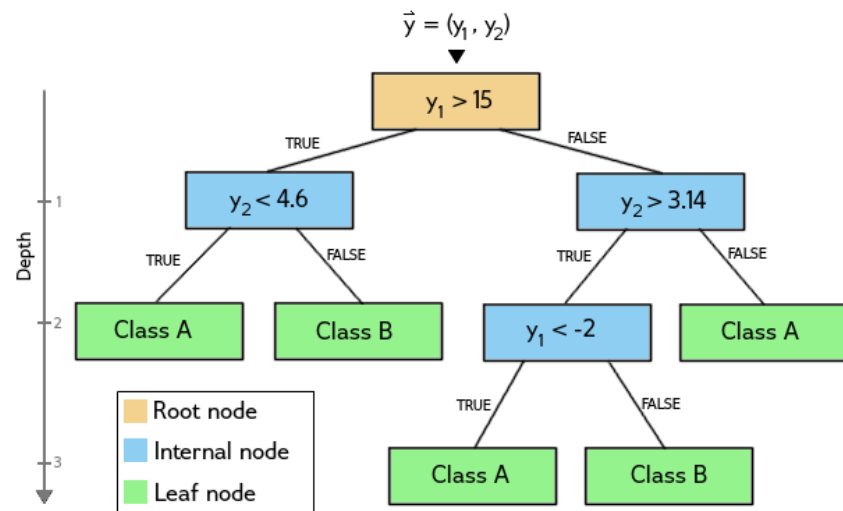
$\vec{y} = (y_1, y_2)$

$y_1 > 15$

TRUE

FALSE

$y_2 < 4.6$

$y_2 > 3.14$

TRUE

FALSE

TRUE

FALSE

Class A

Class B

$y_1 < -2$

Class A

TRUE

FALSE

Class A

Class B

Depth

1

2

3

Root node

Internal node

Leaf node